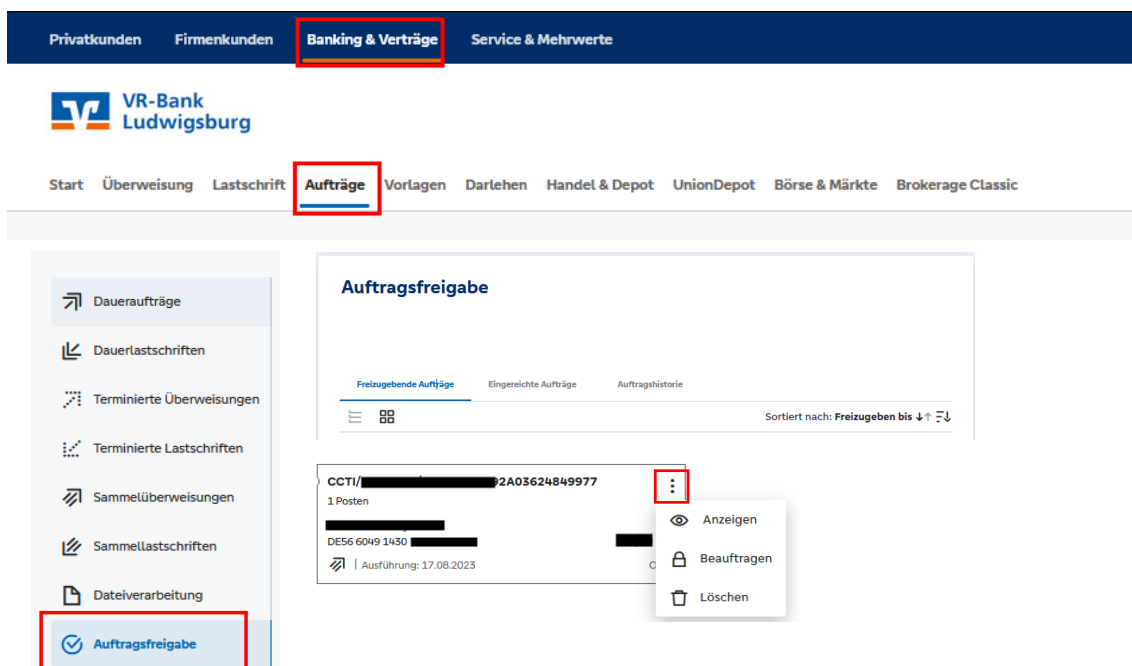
Privatkunden Firmenkunden Banking & Verträge Service & Mehrwerte

VR-Bank Ludwigsburg

Start Überweisung Lastschrift Aufträge Vorlagen Darlehen Handel & Depot UnionDepot Börse & Märkte Brokerage Classic

Daueraufträge
Dauerlastschriften
Terminierte Überweisungen
Terminierte Lastschriften
Sammelüberweisungen
Sammellastschriften
Dateiverarbeitung
Auftragsfreigabe

Auftragsfreigabe

Freizugebende Aufträge Eingereichte Aufträge Auftragshistorie

Sortiert nach: Freizugeben bis

CCTI/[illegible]2A03624849977
1 Posten
DE56 6049 1430 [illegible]
| Ausführung: 17.08.2023

Anzeigen
Beauftragen
Löschen